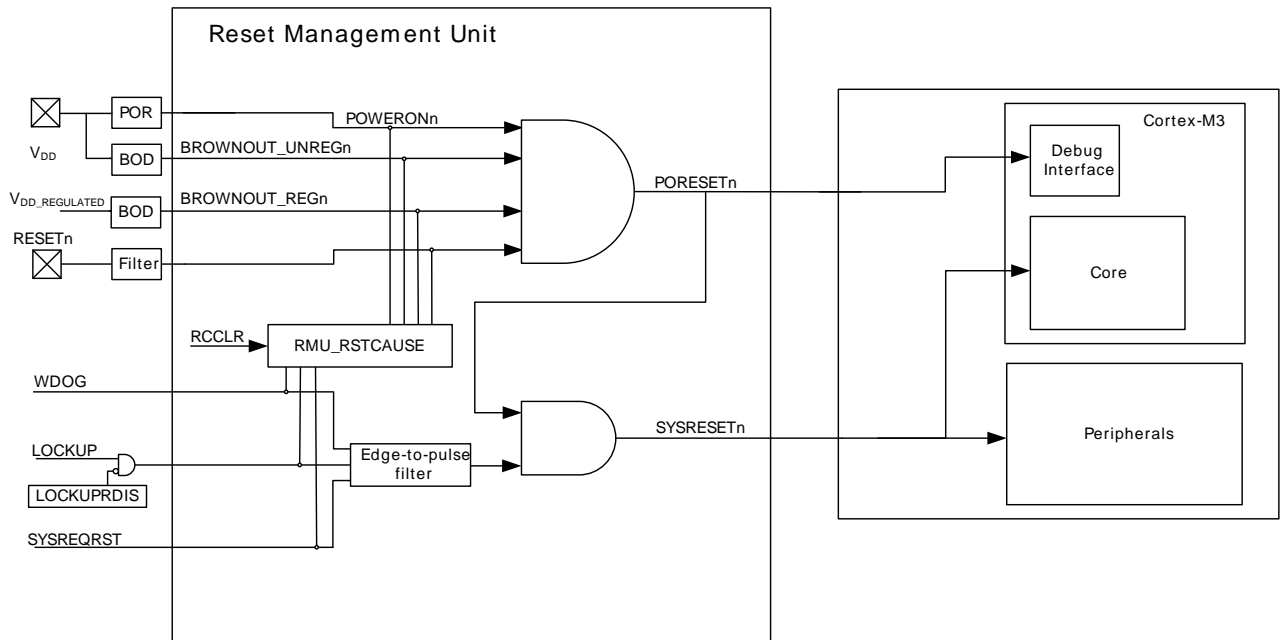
Reset Management Unit

POR

$V_{DD}$

BOD

$V_{DD\_REGULATED}$

BOD

RESETn

Filter

POWERONn

BROWNOUT_UNREGn

BROWNOUT_REGn

PORESETn

RCCLR

RMU_RSTCAUSE

WDOG

LOCKUP

LOCKUPRDIS

Edge-to-pulse filter

SYSREQRST

SYSRESETn

Cortex-M3

Debug Interface

Core

Peripherals